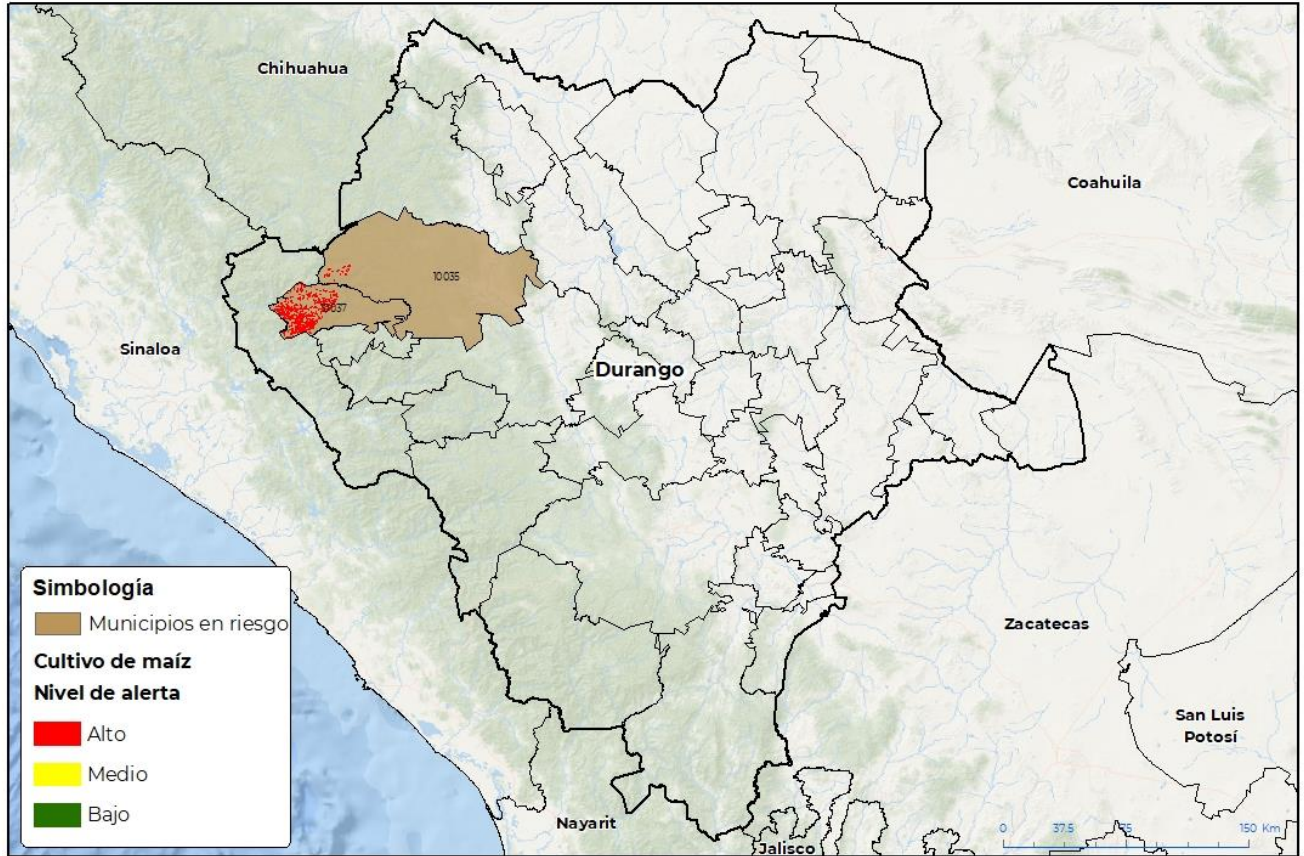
Chihuahua

Coahuila

10035

10037

Sinaloa

Durango

Simbología

Municipios en riesgo

Cultivo de maíz

Nivel de alerta

Alto

Medio

Bajo

Zacatecas

San Luis Potosí

Nayarit

Jalisco

0 37.5 75 150 Km